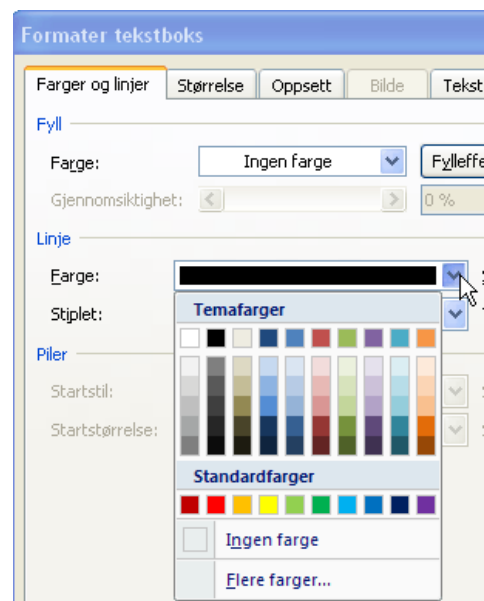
Formater tekstboks

Farger og linjer | Størrelse | Oppsett | Bilde | Tekst

Fyll

Farge: Ingen farge

Fylleffe

Gjennomsiktighet: 0 %

Linje

Farge:

Stiplet:

Piler

Startstil:

Startstørrelse:

Temafarger

Standardfarger

Ingen farge

Flere farger...